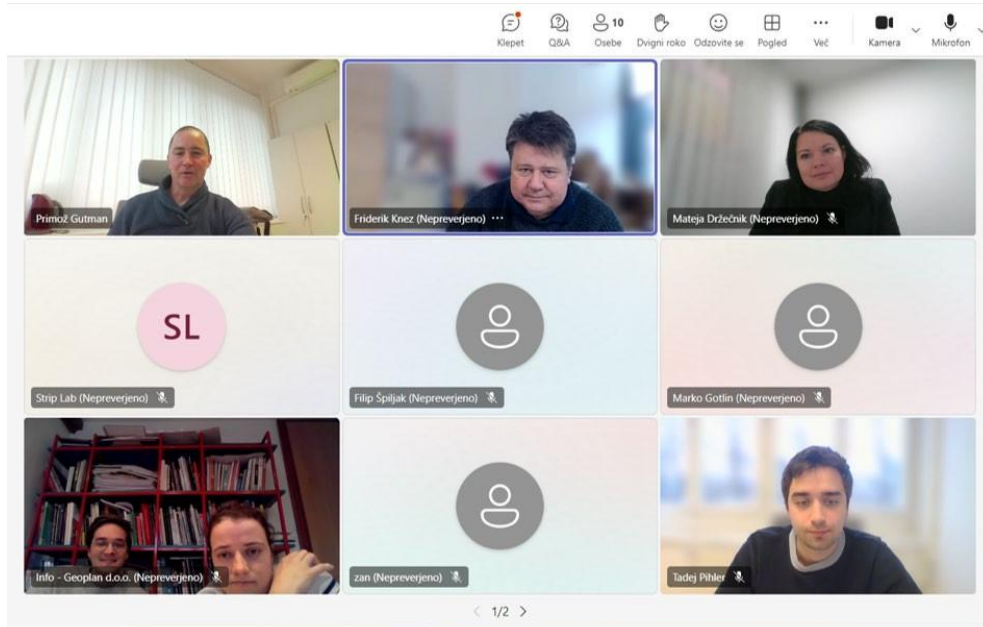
Klepet Q&A 10 Osebe Dvigni roko Odzovite se Pogled Več Kamera Mikrofon

Primož Gutman

Friderik Knez (Nepreverjeno) ···

Mateja Držečnik (Nepreverjeno)

SL

Strip Lab (Nepreverjeno)

Filip Špiljak (Nepreverjeno)

Marko Gotlin (Nepreverjeno)

Info - Geoplan d.o.o. (Nepreverjeno)

zan (Nepreverjeno)

Tadej Pihler

1/2